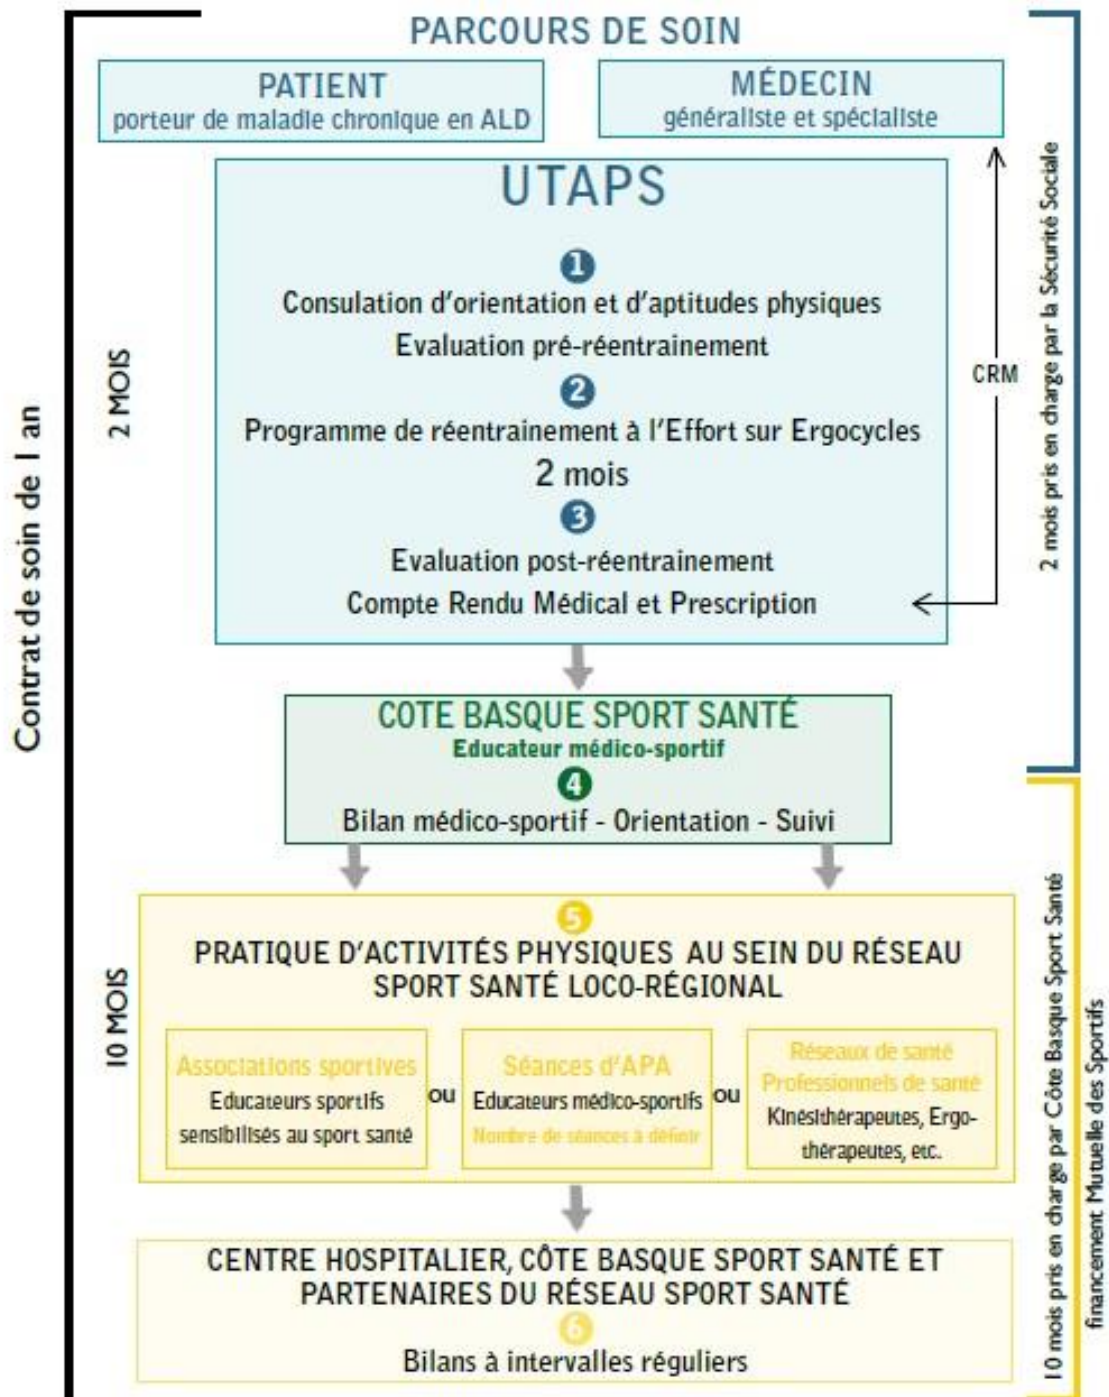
Contrat de soin de 1 an

PARCOURS DE SOIN

PATIENT
porteur de maladie chronique en ALD

MÉDECIN
généraliste et spécialiste

2 MOIS

UTAPS

1
Consulation d'orientation et d'aptitudes physiques
Evaluation pré-réentrainement

2
Programme de réentrainement à l'Effort sur Ergocycles
2 mois

3
Evaluation post-réentrainement
Compte Rendu Médical et Prescription

CRM

2 mois pris en charge par la Sécurité Sociale

COTE BASQUE SPORT SANTÉ
Educateur médico-sportif
4
Bilan médico-sportif - Orientation - Suivi

10 MOIS

5
PRATIQUE D'ACTIVITÉS PHYSIQUES AU SEIN DU RÉSEAU SPORT SANTÉ LOCO-RÉGIONAL

Associations sportives
Educateurs sportifs sensibilisés au sport santé

ou

Séances d'APA
Educateurs médico-sportifs
Nombre de séances à définir

ou

Réseaux de santé
Professionnels de santé
Kinésithérapeutes, Ergothérapeutes, etc.

CENTRE HOSPITALIER, CÔTE BASQUE SPORT SANTÉ ET PARTENAIRES DU RÉSEAU SPORT SANTÉ
6
Bilans à intervalles réguliers

10 mois pris en charge par Côte Basque Sport Santé
financement Mutuelle des Sportifs